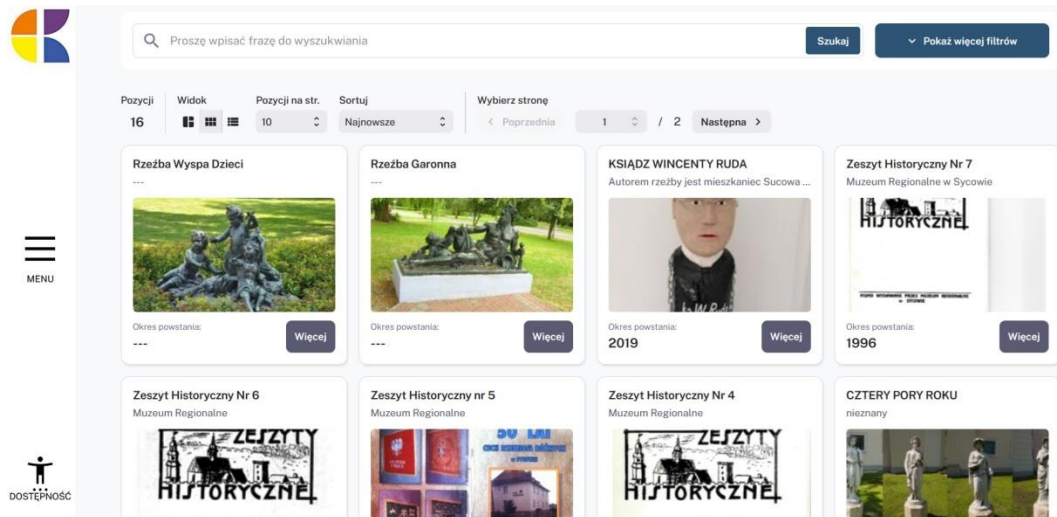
Proszę wpisać frazę do wyszukiwania

Szukaj

Pokaż więcej filtrów

Pozycji
16

Widok

Pozycji na str.
10

Sortuj
Najnowsze

Wybierz stronę
‹ Poprzednia
1
/ 2
Następna ›

MENU

DOSTĘPNOŚĆ

Rzeźba Wyspa Dzieci
---
Okres powstania:
---
Więcej

Rzeźba Garonna
---
Okres powstania:
---
Więcej

KSIĄDZ WINCENTY RUDA
Autorem rzeźby jest mieszkaniec Sucowa ...
Okres powstania:
2019
Więcej

Zeszyt Historyczny Nr 7
Muzeum Regionalne w Sycowie
HISTORYCZNE
Okres powstania:
1996
Więcej

Zeszyt Historyczny Nr 6
Muzeum Regionalne
ZESZYTY HISTORYCZNE

Zeszyt Historyczny nr 5
Muzeum Regionalne
50 lat

Zeszyt Historyczny Nr 4
Muzeum Regionalne
ZESZYTY HISTORYCZNE

CZTERY PORY ROKU
nieznany